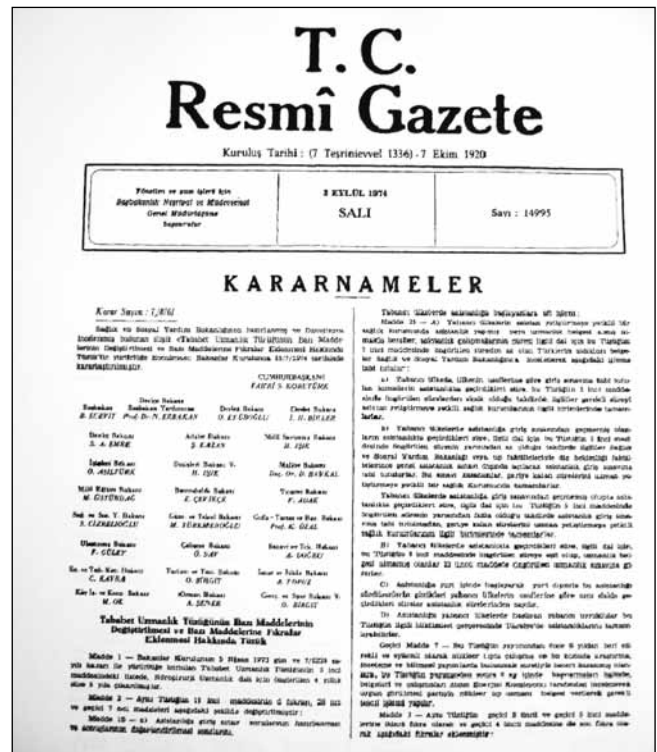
T.C.
Resmî Gazete

Kuruluş Tarihi : (7 Teşrinievvel 1336) - 7 Ekim 1920

Yönetim ve yazı işleri için Başbakanlık Neşriyat ve Müdevvenat Genel Müdürlüğüne başvurulur

3 EYLÜL 1974
SALI

Sayı : 14995

KARARNAMELER

Karar Sayısı : 7/8761

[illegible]

CUMHURBAŞKANI
FAHRİ S. KORUTÜRK

Başbakan
B. ECEVİT

Başbakan Yardımcısı
Prof. Dr. N. ERBAKAN

Devlet Bakanı
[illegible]

Devlet Bakanı
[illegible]

Devlet Bakanı
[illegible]

Adalet Bakanı
Ş. KAZAN

Millî Savunma Bakanı
H. IŞIK

İçişleri Bakanı
O. ASİLTÜRK

Dışişleri Bakanı V.
H. IŞIK

Maliye Bakanı
Doç. Dr. D. BAYKAL

Millî Eğitim Bakanı
M. ÜSTÜNDAĞ

Bayındırlık Bakanı
E. ÇEVİKER

Ticaret Bakanı
F. ADAK

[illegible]
S. CİZRELİOĞLU

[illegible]
M. TÜRKMENOĞLU

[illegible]
Prof. K. ÖZAL

Ulaştırma Bakanı
F. GÜLEY

Çalışma Bakanı
O. SAV

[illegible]
A. SAĞLAM

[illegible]
C. KAYRA

Turizm ve Tanıtma Bakanı
O. BİRGİT

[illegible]
A. TOPUZ

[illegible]
M. OK

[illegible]
A. ŞENER

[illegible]
O. BİRGİT

Tababet Uzmanlık Tüzüğünün Bazı Maddelerinin Değiştirilmesi ve Bazı Maddelerine Fıkralar Eklenmesi Hakkında Tüzük

Madde 1 — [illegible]

Madde 2 — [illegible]

Madde 15 — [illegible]

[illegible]

Madde 25 — A) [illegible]

a) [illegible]

b) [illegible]

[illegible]

B) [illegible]

C) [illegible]

D) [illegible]

Geçici Madde 7 — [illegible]

Madde 3 — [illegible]